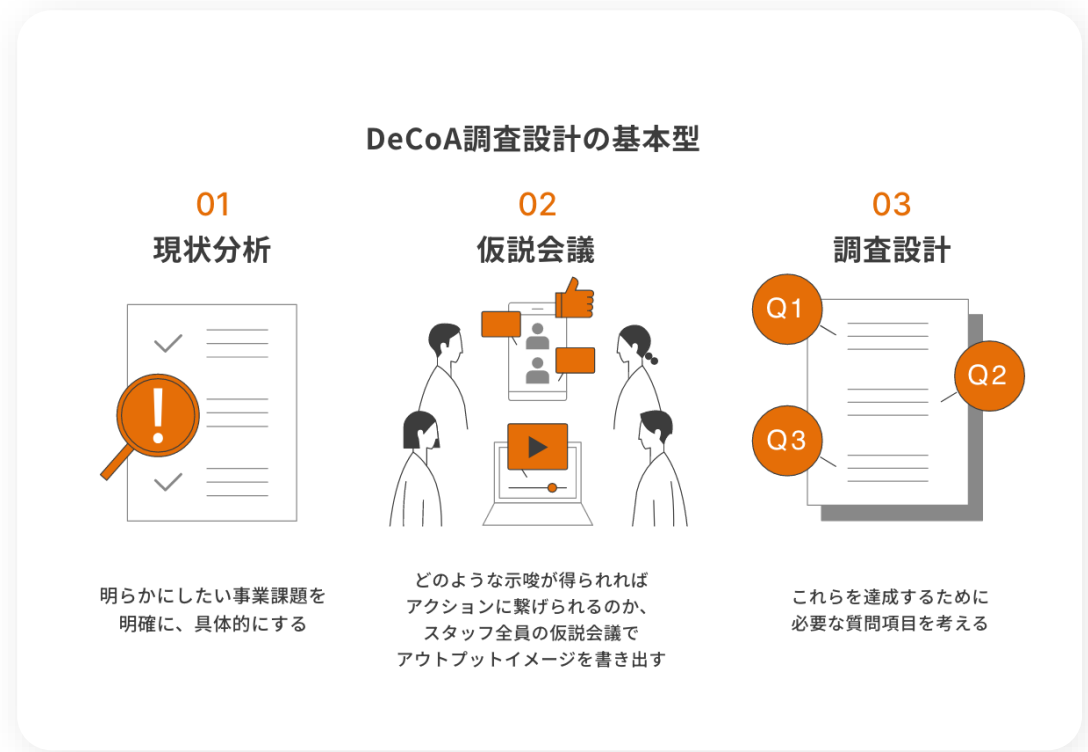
DeCoA調査設計の基本型

01
現状分析

明らかにしたい事業課題を明確に、具体的にする

02
仮説会議

どのような示唆が得られればアクションに繋げられるのか、スタッフ全員の仮説会議でアウトプットイメージを書き出す

03
調査設計

Q1
Q2
Q3

これらを達成するために必要な質問項目を考える